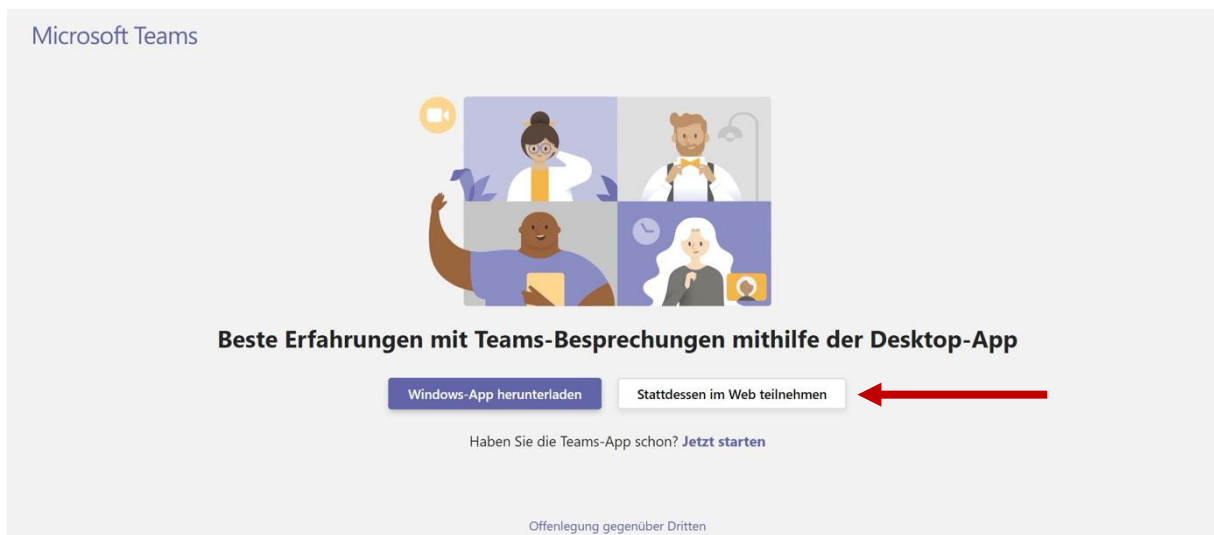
Microsoft Teams

Beste Erfahrungen mit Teams-Besprechungen mithilfe der Desktop-App

Windows-App herunterladen

Stattdessen im Web teilnehmen

Haben Sie die Teams-App schon? Jetzt starten

Offenlegung gegenüber Dritten